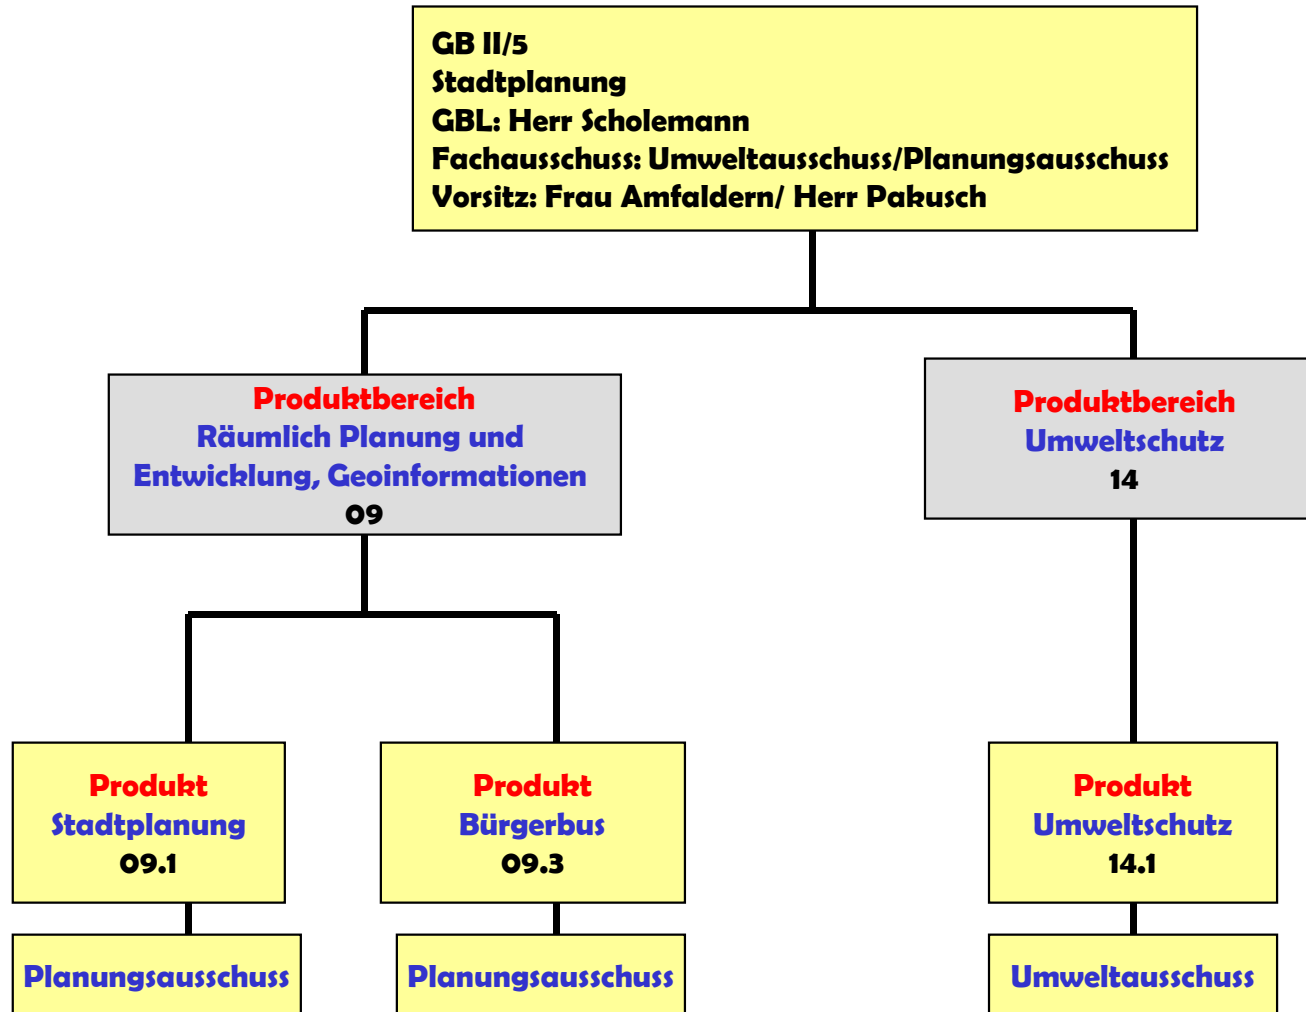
GB II/5
Stadtplanung
GBL: Herr Scholemann
Fachausschuss: Umweltausschuss/Planungsausschuss
Vorsitz: Frau Amfaldern/ Herr Pakusch

Produktbereich
Räumlich Planung und Entwicklung, Geoinformationen
09

Produktbereich
Umweltschutz
14

Produkt
Stadtplanung
09.1

Produkt
Bürgerbus
09.3

Produkt
Umweltschutz
14.1

Planungsausschuss

Planungsausschuss

Umweltausschuss